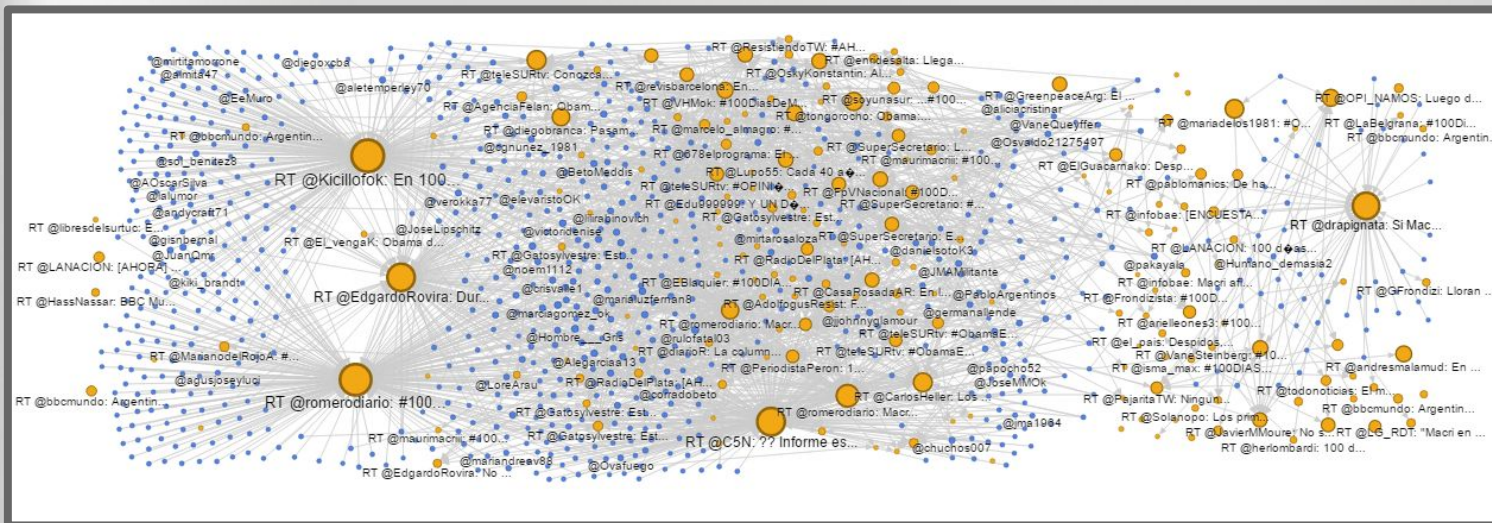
@mirtitamorone
@diegoxcba
@almita47
@aletemperley70
@EeMuro
RT @bbcmundo: Argentin...
@sol_benitez8
RT @Kicillofok: En 100...
@AOscarSilva
@lalumor
@andycraft71
RT @libresdelsurtuc: E...
@gisnbernal
@JuanOmc
RT @LANACION: [AHORA] ...
@kiki_brandt
RT @HassNassar: BBC Mu...
RT @EdgardoRovira: Dur...
RT @MasanodelRojoA: #...
@agusjoseyluci
RT @bbcmundo: Argentin...
RT @romerodiario: #100...
RT @maurimacrii: #400...
@mariandreav83
RT @EdgardoRovira: No ...
RT @teleSURtv: Conozca...
RT @ResistiendoTW: #AH...
RT @AgenciaFelan: Obam...
RT @revisbarcelona: En...
RT @enfdesalta: Llega...
RT @OskyKonstantin: Al...
RT @VHMok: #100DiasDeM...
RT @soyunasur: ...#100...
RT @diegobranca: Pasam...
RT @tongorocho: Obama:...
RT @marcelo_almagro: #...
@cgnunez_1981
RT @678elprograma: El...
@BetoMeddis
RT @Lupo55: Cada 40 a�...
RT @teleSURtv: #OPINI�...
RT @Edu999999: Y UN D�...
@verokka77
@elevaristoOK
@JoseLipschitz
RT @El_vengaK: Obama d...
@lllrabinovich
@victordenise
RT @Gatosylvestre: Est...
RT @Gatosylvestre: Est...
@noem1112
@mirtarosaloza
RT @SuperSecretario: ...
RT @RadioDelPlata: [AH...
@danielsotoK3
RT @EBlasquier: #100DIA...
@crisvalle1
@marialuzferran8
@marciagomez_ok
RT @AdolfogusResist: F...
RT @CasaRosadaAR: En l...
@JMAMilitante
@PabloArgentinos
@germanallende
RT @romerodiario: Macr...
@johnnyglamour
@Hombre____Gris
@rulofata103
RT @diarioR: La column...
@Alegarcia13
RT @teleSURtv: #ObamaE...
RT @PeriodistaPeron: 1...
@LoreArau
RT @RadioDelPlata: [AH...
@cofradobeto
RT @Gatosylvestre: Est...
RT @Gatosylvestre: Est...
RT @CarlosHeller: Los ...
RT @romerodiario: Macr...
RT @C5N: ?? Informe es...
@Ovafuego
@chuchos007
@jma1964
@papocho52
@JoseMMOk
RT @GreenpeaceArg: El ...
@aliciacristinar
@VaneQueyffer
@Osvaldo21275497
RT @SuperSecretario: L...
RT @maurimacrii: #100...
RT @FpVNacional: #100D...
RT @SuperSecretario: E...
RT @SuperSecretario: ...
RT @OPI_NAMOS: Luego d...
RT @mariadelos1981: #O...
RT @LaBelgrana: #100Di...
RT @bbcmundo: Argentin...
RT @ElGuacamako: Desp...
RT @pablomanics: De ha...
RT @infobae: [ENCUESTA...
RT @drapignata: Si Mac...
RT @LANACION: 100 d�as...
@pakayala
@Humano_demasia2
RT @infobae: Macri afl...
RT @GFrondizi: Lloran ...
RT @Frondizista: #100D...
RT @arielleones3: #100...
RT @el_pais: Despidos,...
RT @andresmalamud: En ...
RT @VaneSteinberg: #10...
RT @isma_max: #100DIAS...
RT @PajaritaTW: Ningun...
RT @todonoticias: El m...
RT @bbcmundo: Argentin...
RT @Solanopo: Los prim...
RT @JavierMMoure: No s...
RT @LG_RDT: "Macri en ...
RT @herlombardi: 100 d...